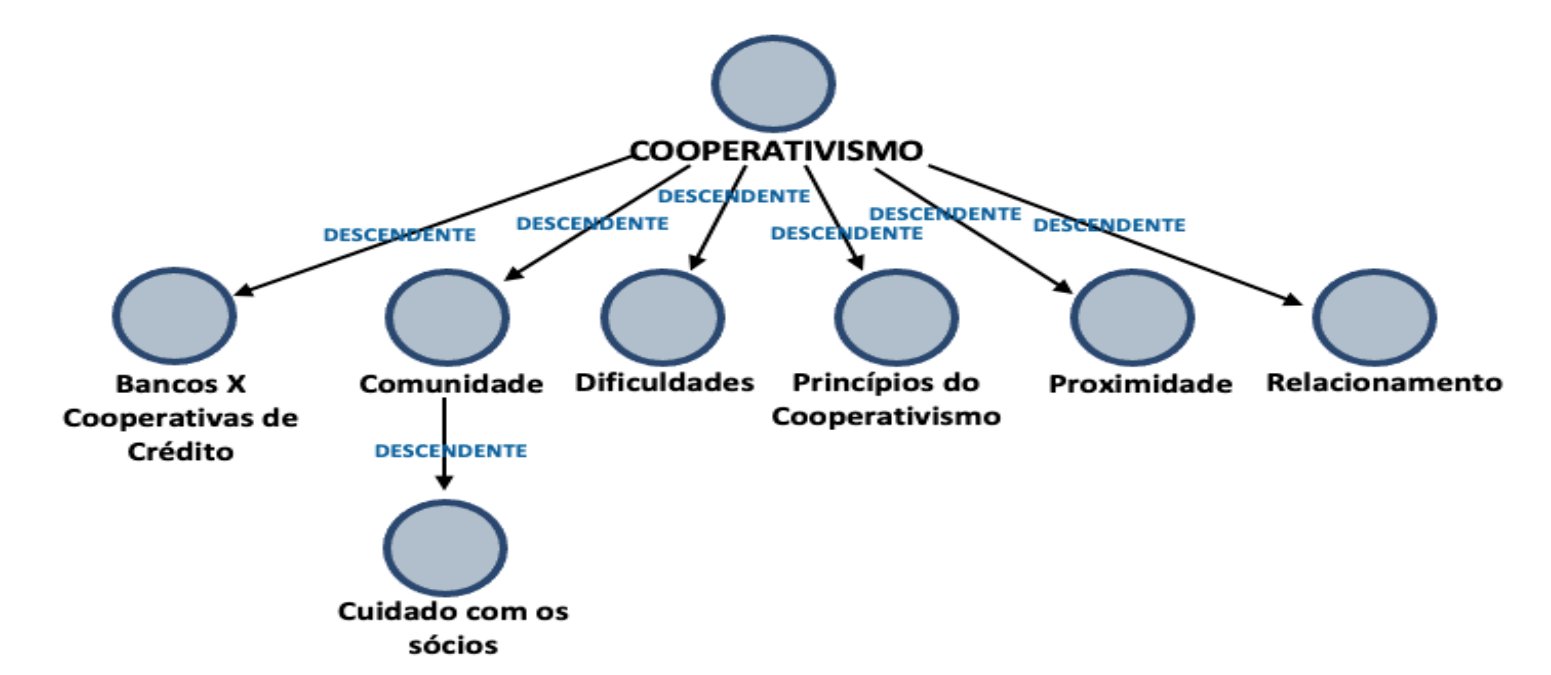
COOPERATIVISMO

DESCENDENTE

DESCENDENTE

DESCENDENTE

DESCENDENTE

DESCENDENTE

DESCENDENTE

Bancos X Cooperativas de Crédito

Comunidade

Dificuldades

Princípios do Cooperativismo

Proximidade

Relacionamento

DESCENDENTE

Cuidado com os sócios